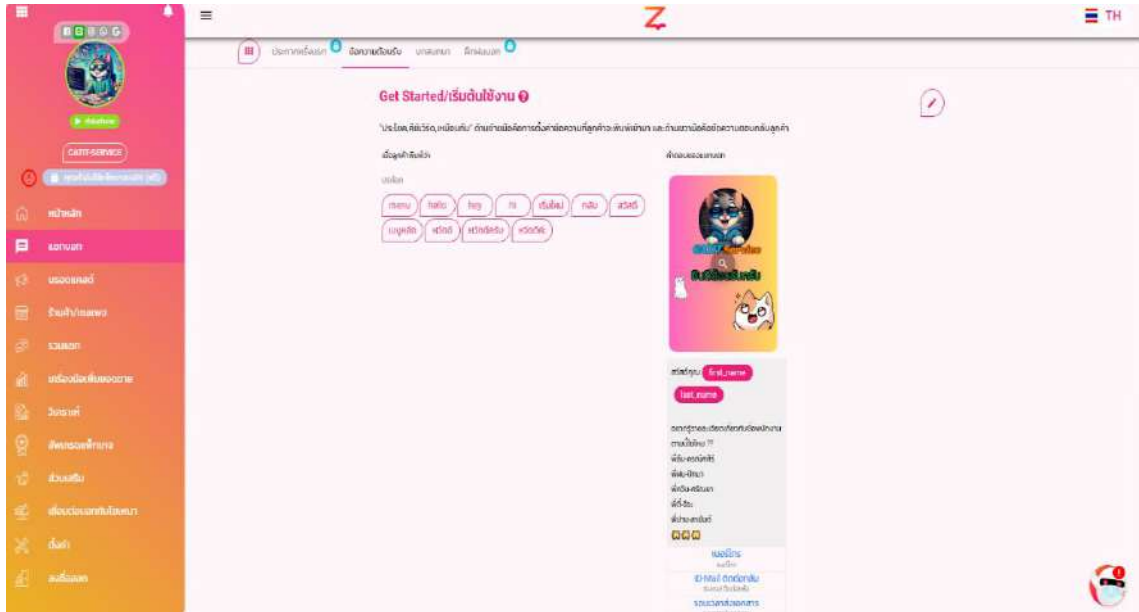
Z

TH

CATT-SERVICE

หน้าหลัก

แชทบอท

บรอดแคสต์

ร้านค้า/แพคเกจ

รวมแชท

เครื่องมือเพิ่มยอดขาย

วิเคราะห์

ตั้งค่า

ประกาศครั้งแรก ข้อความต้อนรับ บทสนทนา ฝึกบอท

Get Started/เริ่มต้นใช้งาน

เมื่อลูกค้าพิมพ์ว่า

คำตอบของแชทบอท

menu hello hey hi เริ่มใหม่ กลับ สวัสดี เมนูหลัก หวัดดี หวัดดีครับ หวัดดีค่ะ

สวัสดีคุณ first_name last_name

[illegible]

เมนูอื่นๆ

E-Mail ติดต่อกลับ

รอบเวลาส่งเอกสาร